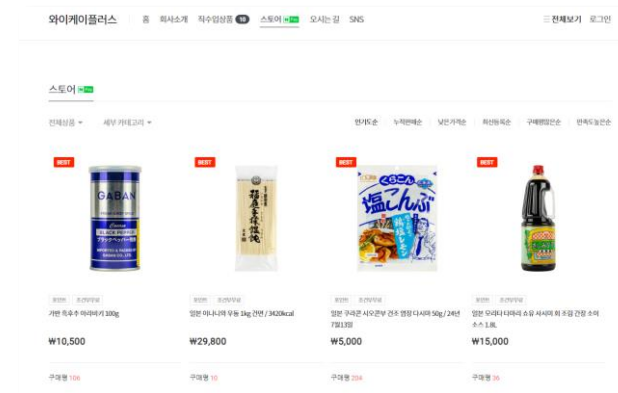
와이케이플러스 홈 회사소개 직수입상품 10 스토어 N Pay 오시는 길 SNS

전체보기 로그인

스토어 N Pay

전체상품 세부 카테고리

인기도순 누적판매순 낮은가격순 최신등록순 구매평많은순 반족도높은순

BEST
GABAN
BLACK PEPPER
가반 흑후추 아라비키 100g
₩10,500
구매평 106

BEST
일본 이나니와 우동 1kg 건면 / 3420kcal
₩29,800
구매평 10

BEST
くらこん
塩こんぶ
일본 쿠라콘 시오콘부 건조 염장 다시마 50g / 24년 7월13일
₩5,000
구매평 204

BEST
일본 무라타 다마리 소유 사시미 회 초밥 간장 소야 소스 1.8L
₩15,000
구매평 36